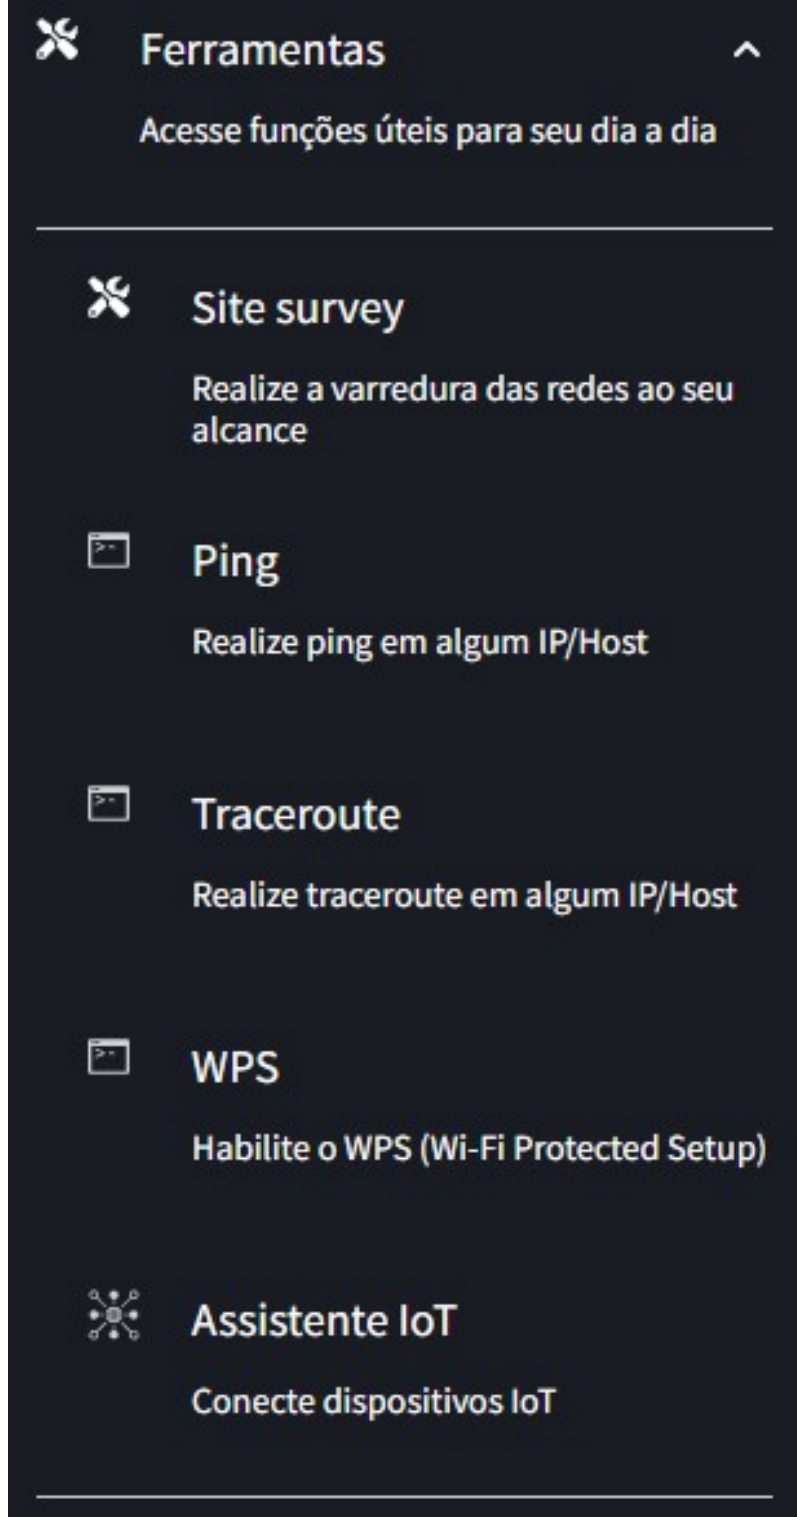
Ferramentas

Acesse funções úteis para seu dia a dia

Site survey

Realize a varredura das redes ao seu alcance

Ping

Realize ping em algum IP/Host

Traceroute

Realize traceroute em algum IP/Host

WPS

Habilite o WPS (Wi-Fi Protected Setup)

Assistente IoT

Conecte dispositivos IoT